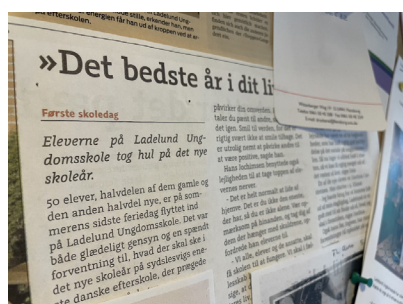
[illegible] efterskolen. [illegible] stille, erkender han, men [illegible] energien får han ud af konponer vetst at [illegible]

»Det bedste år i dit li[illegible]

Første skoledag

Eleverne på Ladelund Ungdomsskole tog hul på det nye skoleår.

50 elever, halvdelen af dem gamle og den anden halvdel nye, er på sommerens sidste feriedag flyttet ind på Ladelund Ungdomsskole. Det var både glædeligt gensyn og en spændt forventning til, hvad der skal ske i det nye skoleår på sydslesvigs eneste danske efterskole, der prægede

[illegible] gøre glad. Smil til verden, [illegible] rigtig sveet ikke at smile tilbage. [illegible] er utrolig nemt at påvirke andre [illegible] at være positive, sagde han.

Hans Jochimsen benyttede også lejligheden til at tage hoppen af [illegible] vernes nerver.

- Det er helt normalt at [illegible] hjemme. Det er du ikke den eneste der har, så du er ikke alene. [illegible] mærksom på hinanden, og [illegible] dem der hænger med skuldrene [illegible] forhelde hans elevernes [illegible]

- Vi ville, ellever og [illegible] på skolen til at fungere. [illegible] eleverne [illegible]